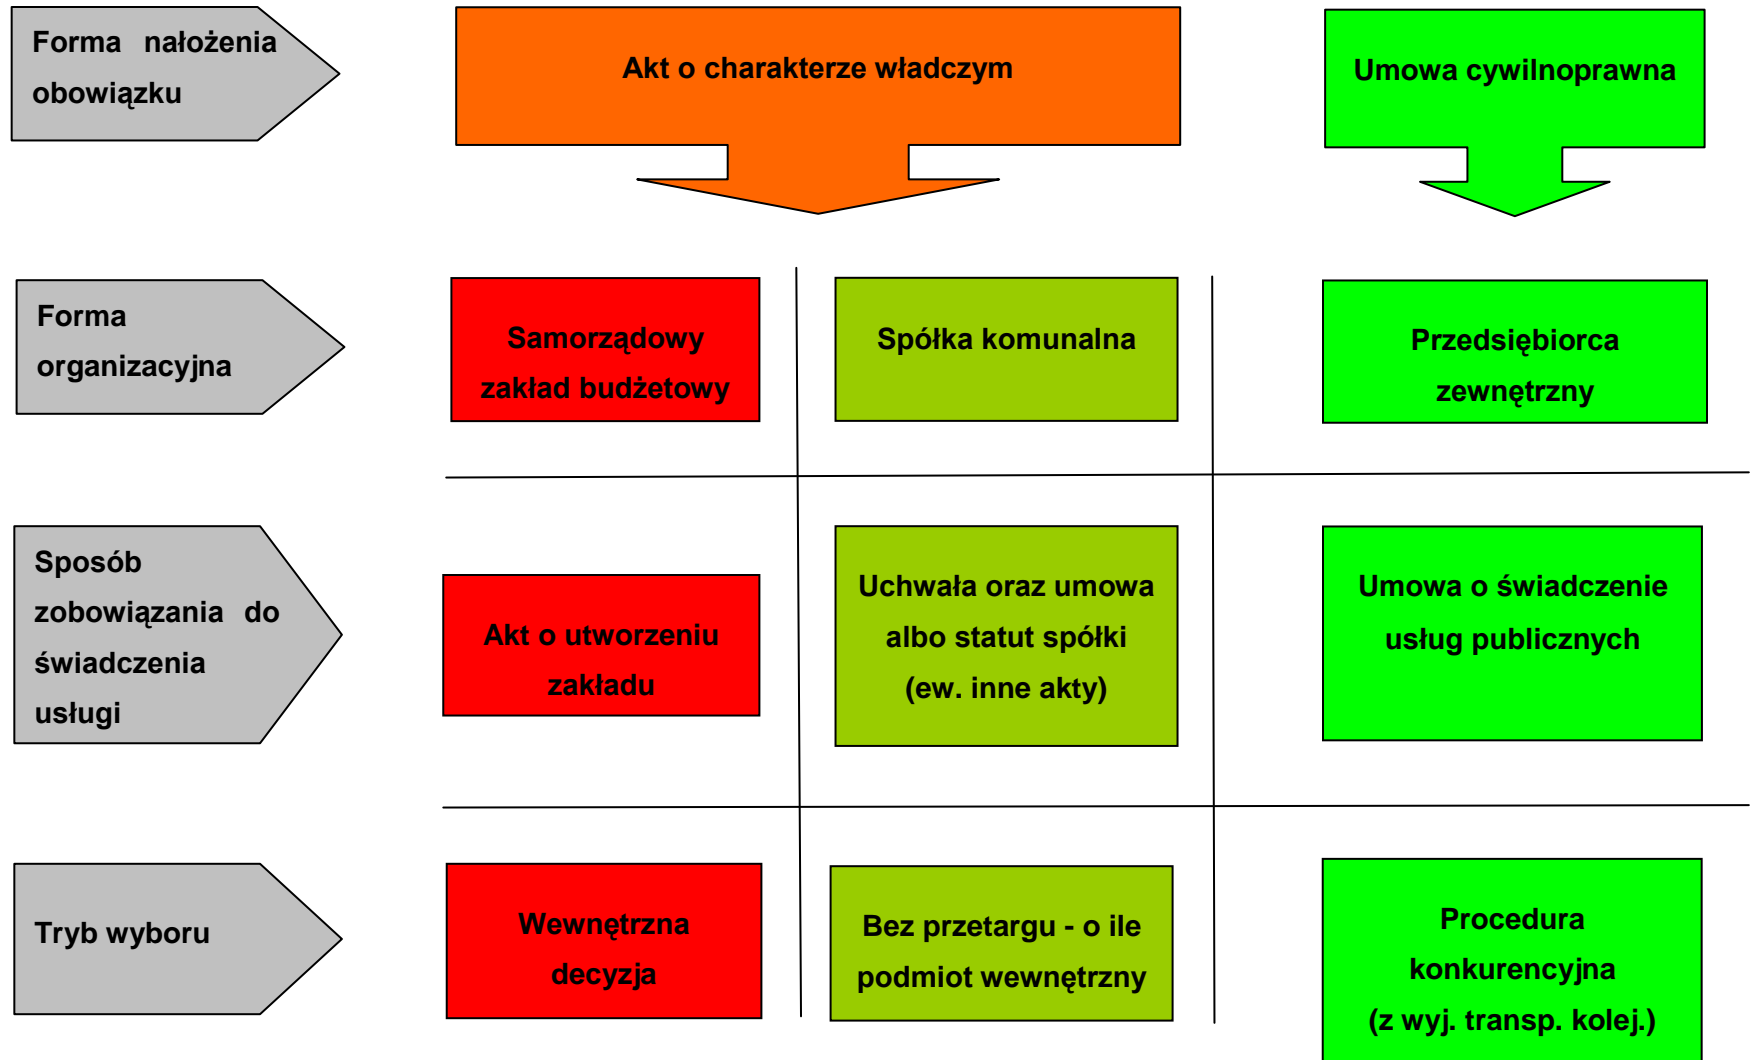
Forma nałożenia obowiązku

Akt o charakterze władczym

Umowa cywilnoprawna

Forma organizacyjna

Samorządowy zakład budżetowy

Spółka komunalna

Przedsiębiorca zewnętrzny

Sposób zobowiązania do świadczenia usługi

Akt o utworzeniu zakładu

Uchwała oraz umowa albo statut spółki (ew. inne akty)

Umowa o świadczenie usług publicznych

Tryb wyboru

Wewnętrzna decyzja

Bez przetargu - o ile podmiot wewnętrzny

Procedura konkurencyjna (z wyj. transp. kolej.)